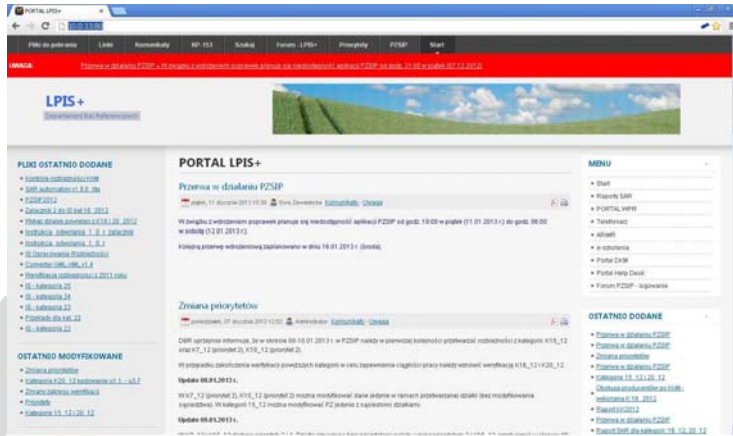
PORTAL LPIS+

Pliki do pobrania | Linki | Komunikaty | KP-153 | Szkolenia | Forum - LPIS+ | Priorytety | PZSIP | Start

UWAGA: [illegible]

LPIS+
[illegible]

PLIKI OSTATNIO DODANE
• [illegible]
• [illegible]
• PZSIP 2012
• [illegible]
• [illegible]
• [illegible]
• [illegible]
• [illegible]
• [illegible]
• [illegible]
• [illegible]
• IG - kategoria 25
• IG - kategoria 24
• IG - kategoria 23
• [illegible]
• IG - kategoria 22

OSTATNIO MODYFIKOWANE
• Zmiana priorytetów
• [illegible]
• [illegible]
• Priorytety
• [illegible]

PORTAL LPIS+

Przerwa w działaniu PZSIP

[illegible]

W związku z wdrożeniem poprawek planuje się niedostępność aplikacji PZSIP od godz. 19:00 w piątek (11.01.2013 r.) do godz. 06:00 w sobotę (12.01.2013 r.).

Kolejną przerwę wdrożeniową zaplanowano w dniu 16.01.2013 r. (środa).

Zmiana priorytetów

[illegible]

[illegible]

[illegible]

Update 09.01.2013 r.

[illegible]

Update 08.01.2013 r.

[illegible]

MENU
• Start
• Raporty SAR
• PORTAL WIPW
• Telefoniarz
• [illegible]
• e-szkolenia
• Portal DKW
• Portal Help Desk
• Forum PZSIP - logowanie

OSTATNIO DODANE
• Przerwa w działaniu PZSIP
• Przerwa w działaniu PZSIP
• Zmiana priorytetów
• Przerwa w działaniu PZSIP
• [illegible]
• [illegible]
• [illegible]
• Przerwa w działaniu PZSIP
• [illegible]